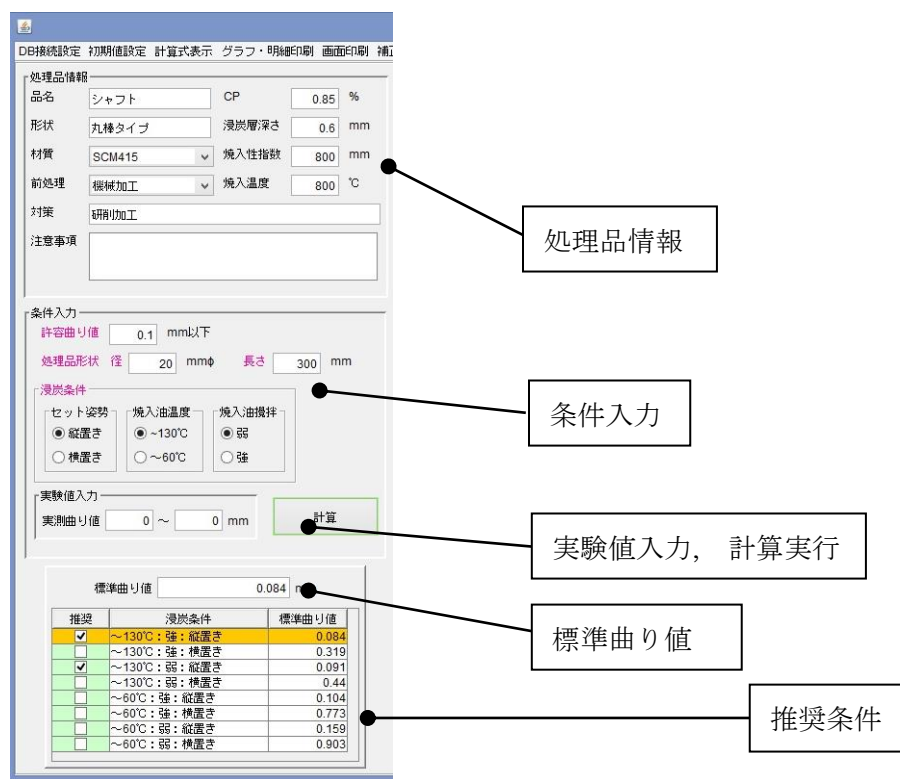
DB接続設定 初期値設定 計算式表示 グラフ・明細印刷 画面印刷 補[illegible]

処理品情報
品名 シャフト
CP 0.85 %
形状 丸棒タイプ
浸炭層深さ 0.6 mm
材質 SCM415
焼入性指数 800 mm
前処理 機械加工
焼入温度 800 ℃
対策 研削加工
注意事項

処理品情報

条件入力
許容曲り値 0.1 mm以下
処理品形状 径 20 mmφ 長さ 300 mm
浸炭条件
セット姿勢
縦置き
横置き
焼入油温度
~130℃
~60℃
焼入油攪拌
弱
強
実験値入力
実測曲り値 0 ~ 0 mm
計算

条件入力

実験値入力, 計算実行

標準曲り値 0.084 m

標準曲り値

| 推奨 | 浸炭条件 | 標準曲り値 |
|---|---|---|
| ✓ | ~130℃：強：縦置き | 0.084 |
| | ~130℃：強：横置き | 0.319 |
| ✓ | ~130℃：弱：縦置き | 0.091 |
| | ~130℃：弱：横置き | 0.44 |
| | ~60℃：強：縦置き | 0.104 |
| | ~60℃：強：横置き | 0.773 |
| | ~60℃：弱：縦置き | 0.159 |
| | ~60℃：弱：横置き | 0.903 |

推奨条件